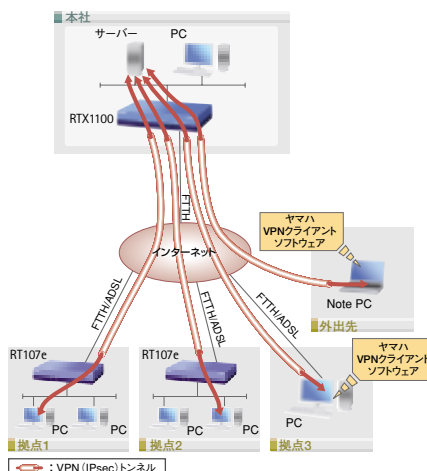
本社

サーバー

PC

RTX1100

FTTH

インターネット

ヤマハ
VPNクライアント
ソフトウェア

Note PC

外出先

FTTH/ADSL

FTTH/ADSL

FTTH/ADSL

RT107e

PC

PC

拠点1

RT107e

PC

PC

拠点2

ヤマハ
VPNクライアント
ソフトウェア

PC

拠点3

：VPN（IPsec）トンネル